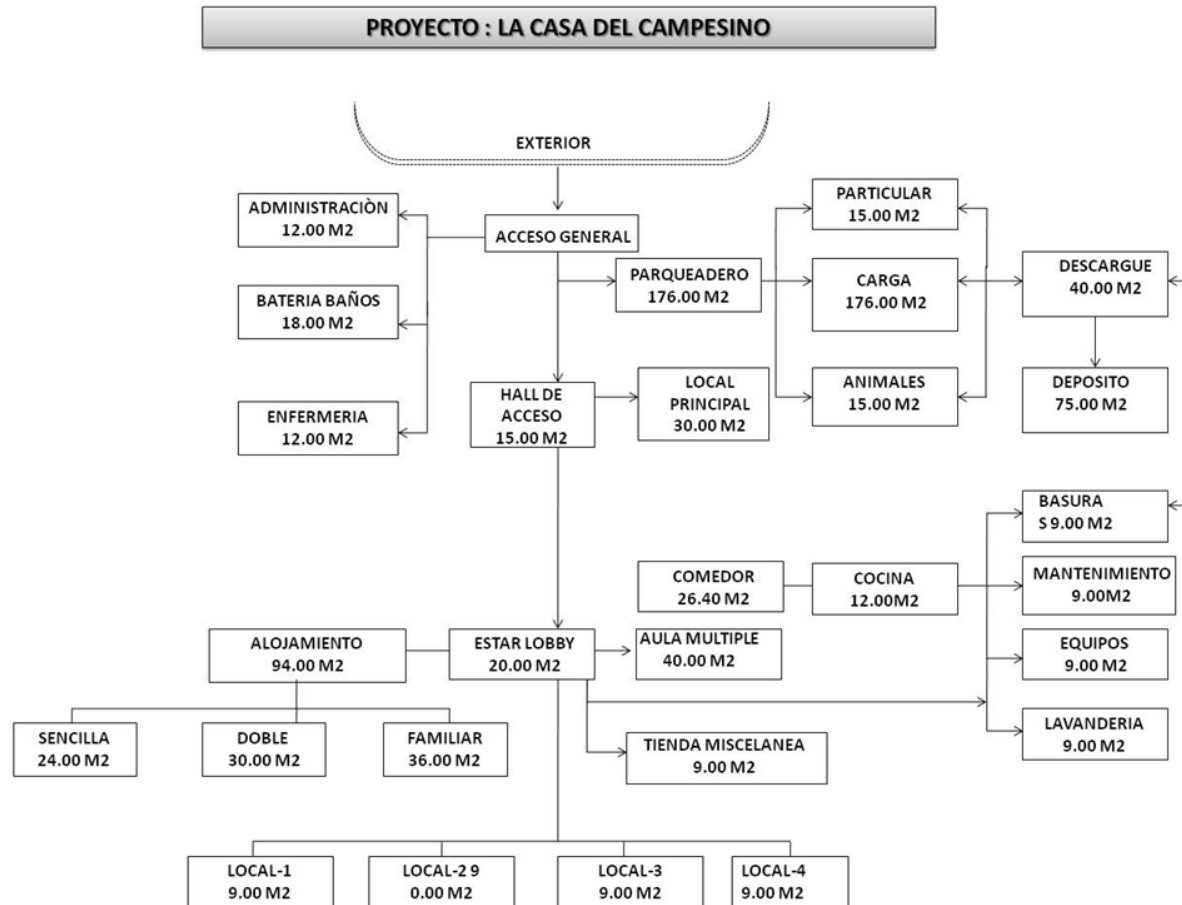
PROYECTO : LA CASA DEL CAMPESINO

EXTERIOR

ADMINISTRACIÒN
12.00 M2

ACCESO GENERAL

PARTICULAR
15.00 M2

BATERIA BAÑOS
18.00 M2

PARQUEADERO
176.00 M2

CARGA
176.00 M2

DESCARGUE
40.00 M2

HALL DE ACCESO
15.00 M2

LOCAL PRINCIPAL
30.00 M2

ANIMALES
15.00 M2

DEPOSITO
75.00 M2

ENFERMERIA
12.00 M2

BASURA
S 9.00 M2

COMEDOR
26.40 M2

COCINA
12.00M2

MANTENIMIENTO
9.00M2

ALOJAMIENTO
94.00 M2

ESTAR LOBBY
20.00 M2

AULA MULTIPLE
40.00 M2

EQUIPOS
9.00 M2

SENCILLA
24.00 M2

DOBLE
30.00 M2

FAMILIAR
36.00 M2

TIENDA MISCELANEA
9.00 M2

LAVANDERIA
9.00 M2

LOCAL-1
9.00 M2

LOCAL-2 9
0.00 M2

LOCAL-3
9.00 M2

LOCAL-4
9.00 M2